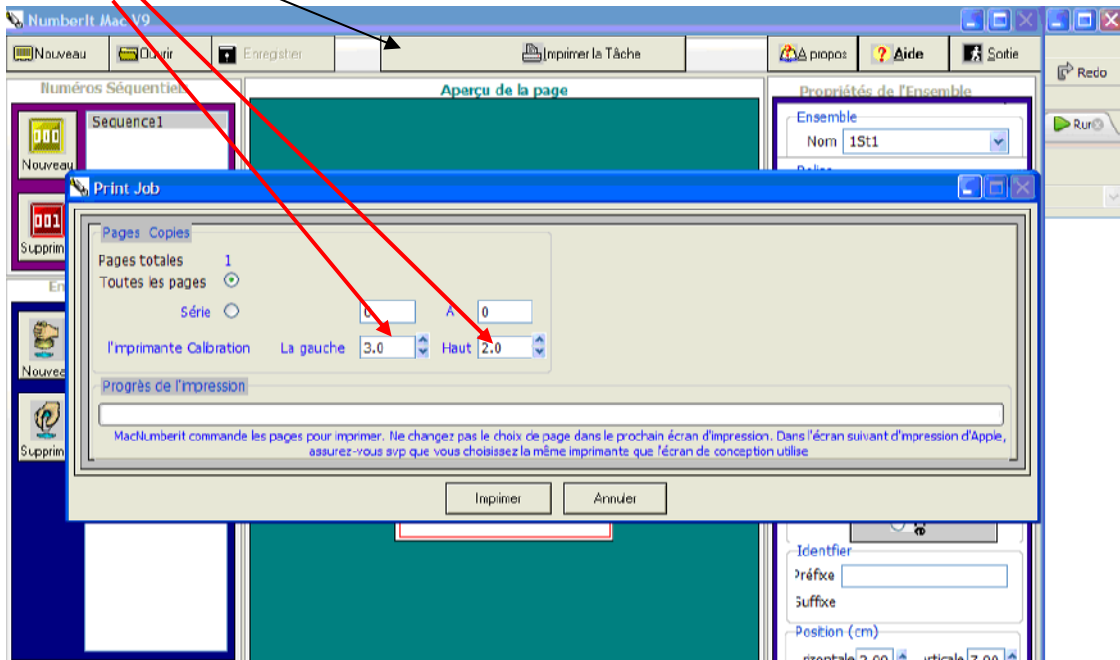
NumberIt Mac V9

Nouveau Ouvrir Enregistrer Imprimer la Tâche A propos Aide Sortie

Redo

Run

Numéros Séquentiels

Nouveau

Sequence1

Supprim

Aperçu de la page

Propriétés de l'Ensemble

Ensemble

Nom 1St1

Print Job

Pages Copies

Pages totales 1

Toutes les pages

Série 0 A 0

l'imprimante Calibration La gauche 3.0 Haut 2.0

Progrès de l'impression

MacNumberit commande les pages pour imprimer. Ne changez pas le choix de page dans le prochain écran d'impression. Dans l'écran suivant d'impression d'Apple, assurez-vous svp que vous choisissez la même imprimante que l'écran de conception utilise

Imprimer Annuler

Nouvea

Supprim

Identfier

Préfxe

Suffixe

Position (cm)

rizontale 2.00 rticale 7.00